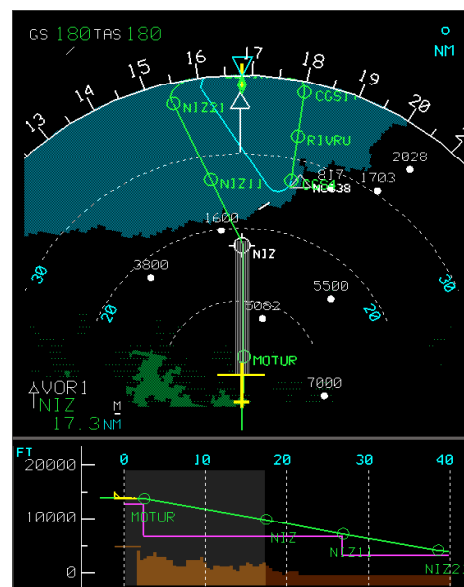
GS 180 TAS 180

NM

13 14 15 16 17 18 19 20

NIZ21

CGS1

RIVRU

2028

NIZ11

CGS

817

1703

NE638

1600

NIZ

3800

5500

30

20

5002

20

30

MOTUR

7000

VOR1
NIZ
M
17.3 NM

FT

0 10 20 30 40

20000

10000

0

MOTUR

NIZ

NIZ11

NIZ2